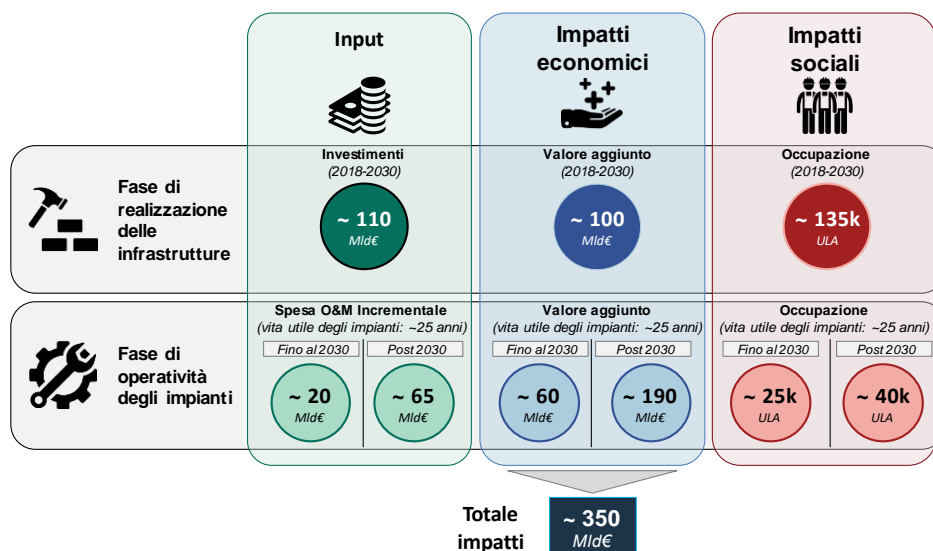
Input

Impatti economici

Impatti sociali

Fase di realizzazione delle infrastrutture

Investimenti
(2018-2030)
~ 110
Mld€

Valore aggiunto
(2018-2030)
~ 100
Mld€

Occupazione
(2018-2030)
~ 135k
ULA

Fase di operatività degli impianti

Spesa O&M Incrementale
(vita utile degli impianti: ~25 anni)
Fino al 2030
Post 2030
~ 20
Mld€
~ 65
Mld€

Valore aggiunto
(vita utile degli impianti: ~25 anni)
Fino al 2030
Post 2030
~ 60
Mld€
~ 190
Mld€

Occupazione
(vita utile degli impianti: ~25 anni)
Fino al 2030
Post 2030
~ 25k
ULA
~ 40k
ULA

Totale impatti
~ 350
Mld€